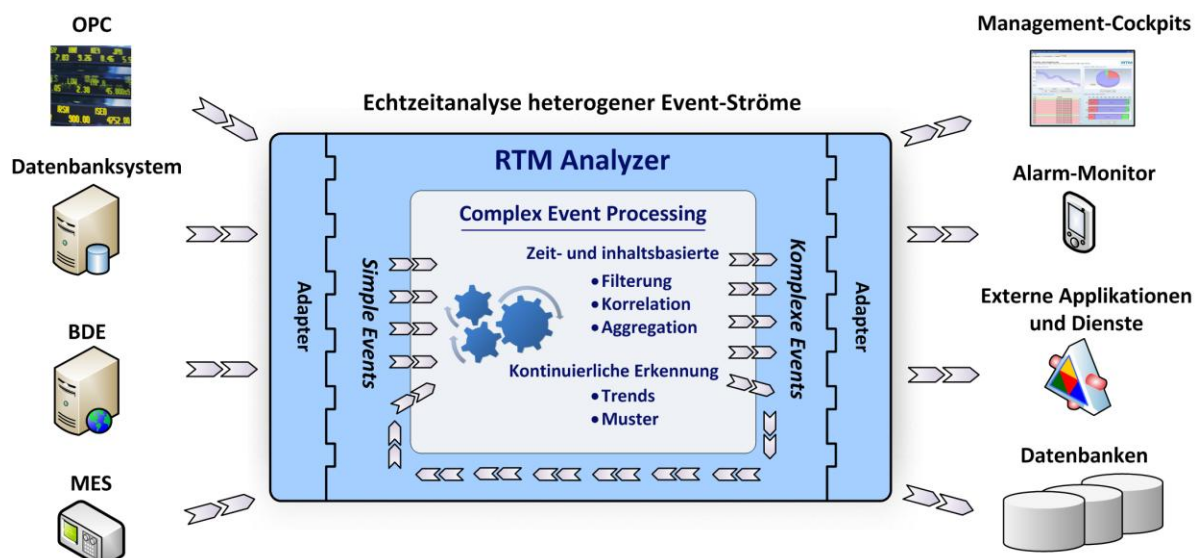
OPC

Datenbanksystem

BDE

MES

Echtzeitanalyse heterogener Event-Ströme

RTM Analyzer

Adapter

Simple Events

Complex Event Processing

Zeit- und inhaltsbasierte
• Filterung
• Korrelation
• Aggregation

Kontinuierliche Erkennung
• Trends
• Muster

Komplexe Events

Adapter

Management-Cockpits

Alarm-Monitor

Externe Applikationen und Dienste

Datenbanken